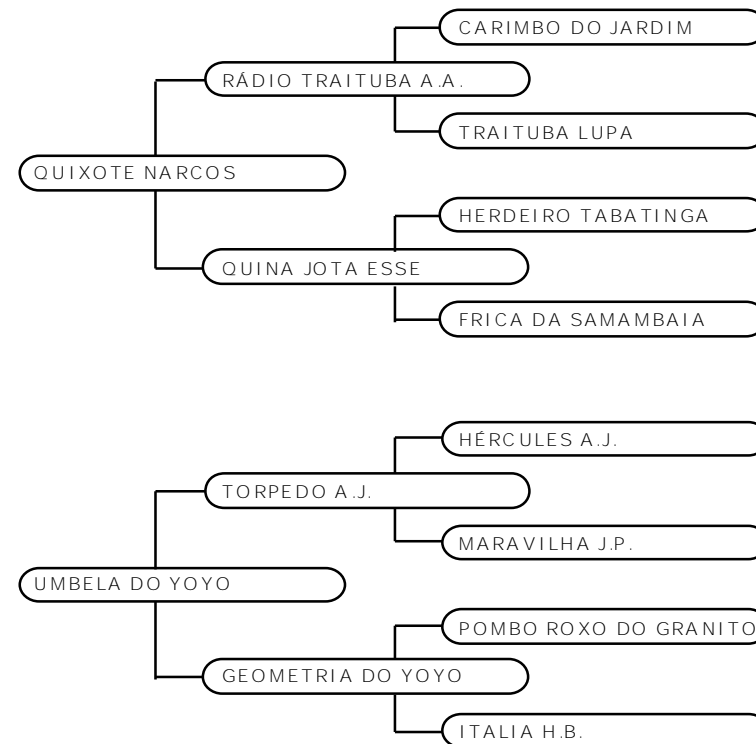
CARIMBO DO JARDIM

RÁDIO TRAITUBA A.A.

TRAITUBA LUPA

QUIXOTE NARCOS

HERDEIRO TABATINGA

QUINA JOTA ESSE

FRICA DA SAMAMBAIA

HÉRCULES A.J.

TORPEDO A.J.

MARAVILHA J.P.

UMBELA DO YOYO

POMBO ROXO DO GRANITO

GEOMETRIA DO YOYO

ITALIA H.B.